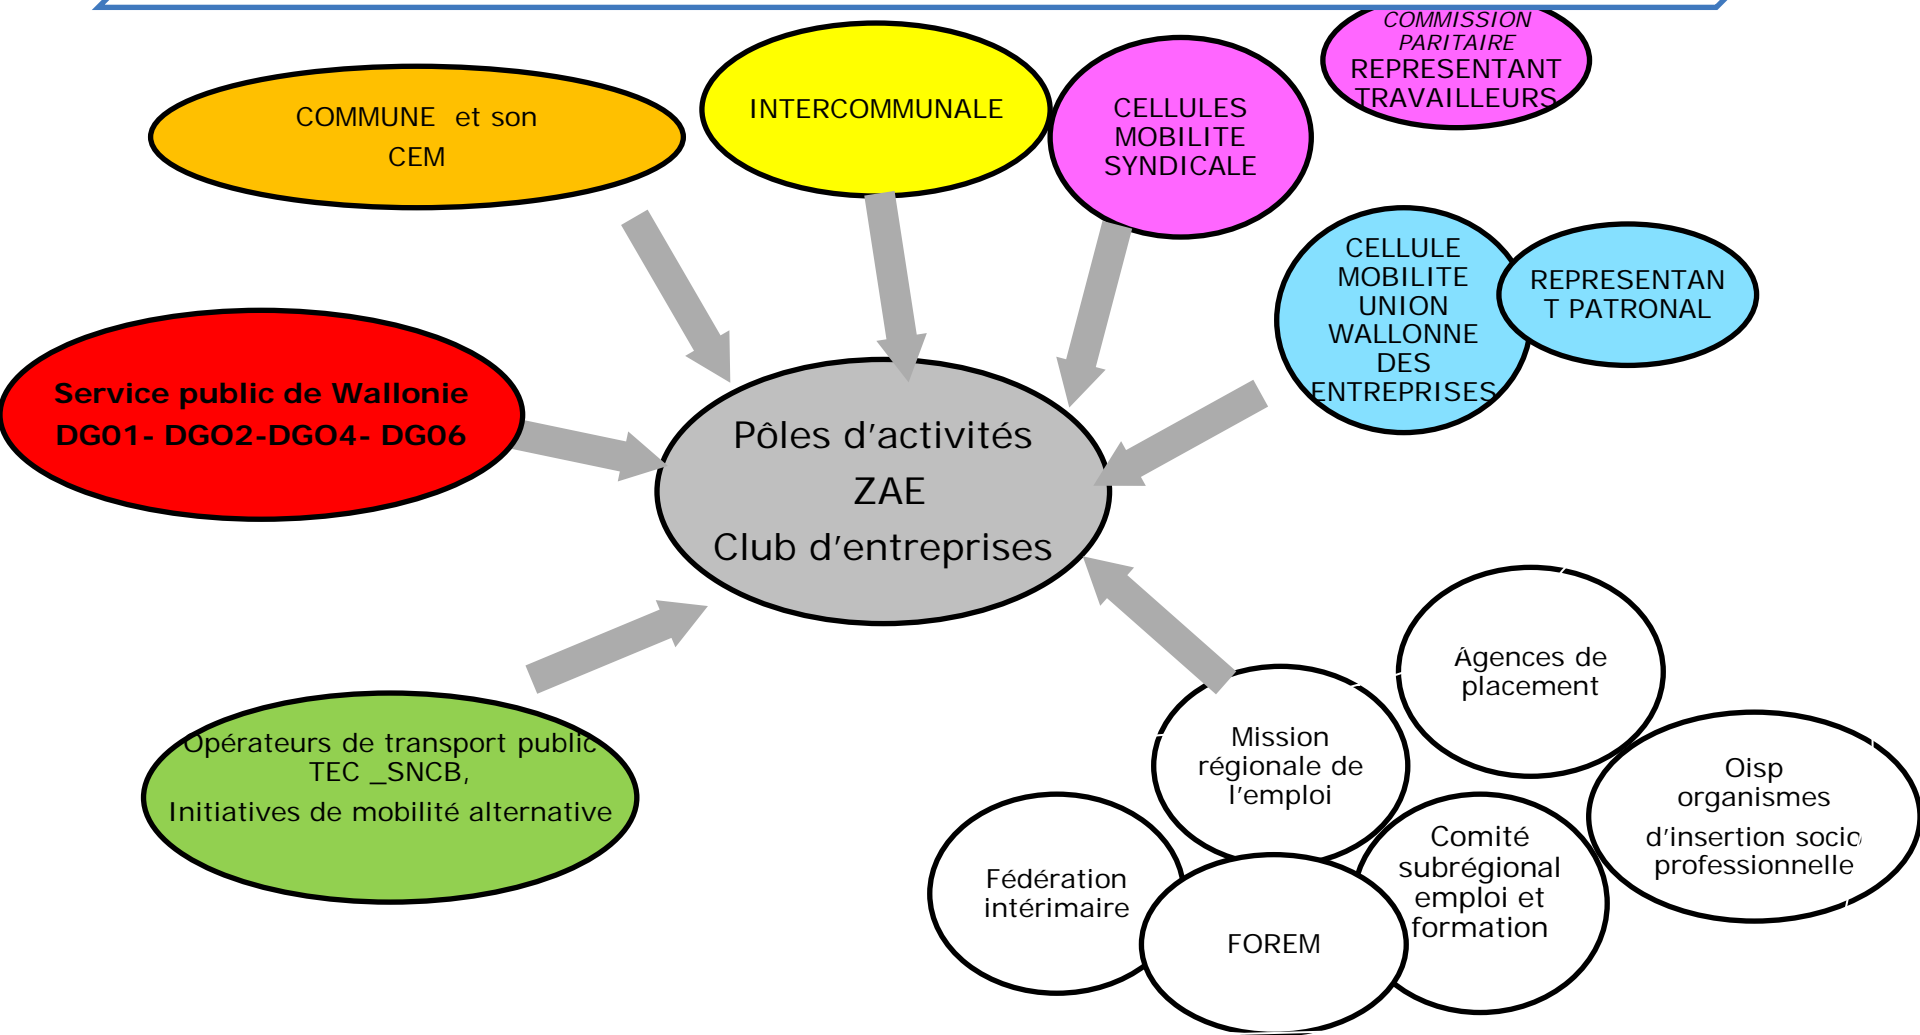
COMMISSION PARITAIRE
REPRESENTANT TRAVAILLEURS

COMMUNE et son CEM

INTERCOMMUNALE

CELLULES MOBILITE SYNDICALE

CELLULE MOBILITE UNION WALLONNE DES ENTREPRISES

REPRESENTANT PATRONAL

Service public de Wallonie
DG01- DGO2-DGO4- DG06

Pôles d'activités
ZAE
Club d'entreprises

Opérateurs de transport public
TEC _SNCB,
Initiatives de mobilité alternative

Agences de placement

Mission régionale de l'emploi

Oisp
organismes
d'insertion socio professionnelle

Comité subrégional emploi et formation

Fédération intérimaire

FOREM